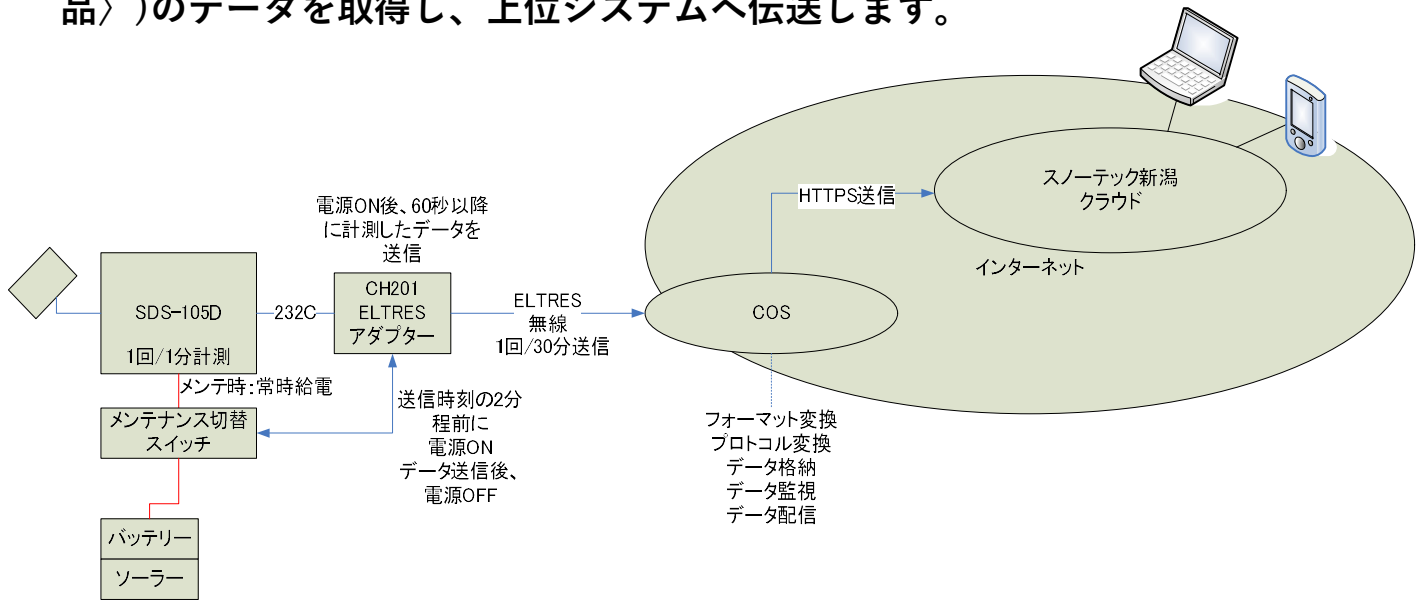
品〉)のデータを取得し、上位システムへ伝送します。

SDS-105D

1回/1分計測

232C

電源ON後、60秒以降に計測したデータを送信

CH201
ELTRES
アダプター

ELTRES
無線
1回/30分送信

メンテ時:常時給電

メンテナンス切替スイッチ

送信時刻の2分程前に
電源ON
データ送信後、
電源OFF

バッテリー

ソーラー

COS

HTTPS送信

スノーテック新潟
クラウド

インターネット

フォーマット変換
プロトコル変換
データ格納
データ監視
データ配信